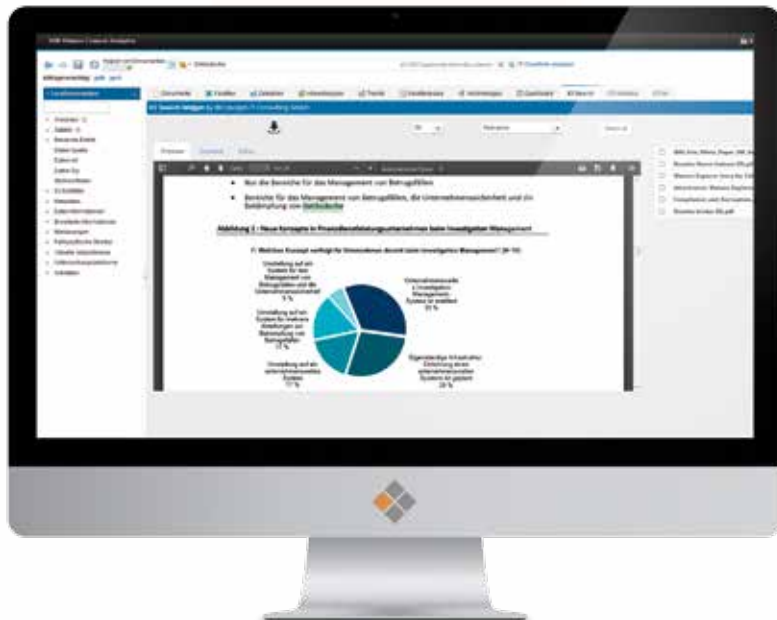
• Nur die Bereiche für das Management von Betrugsfällen

• Bereiche für das Management von Betrugsfällen, die Unternehmenssicherheit und die Bekämpfung von Geldwäsche

Abbildung 2 – Neue Konzepte in Finanzdienstleistungsunternehmen beim Investigation Management

Umstellung auf ein System für das Management von Betrugsfällen und die Unternehmenssicherheit 5 %

Umstellung auf ein System für mehrere Abteilungen zur Bekämpfung von Betrugsfällen 17 %

Umstellung auf ein unternehmensweites System 17 %

Unternehmensweite Investigation Management-System ist etabliert 33 %

Eigenständige Infrastruktur Einführung eines unternehmensweiten Systems ist geplant 28 %